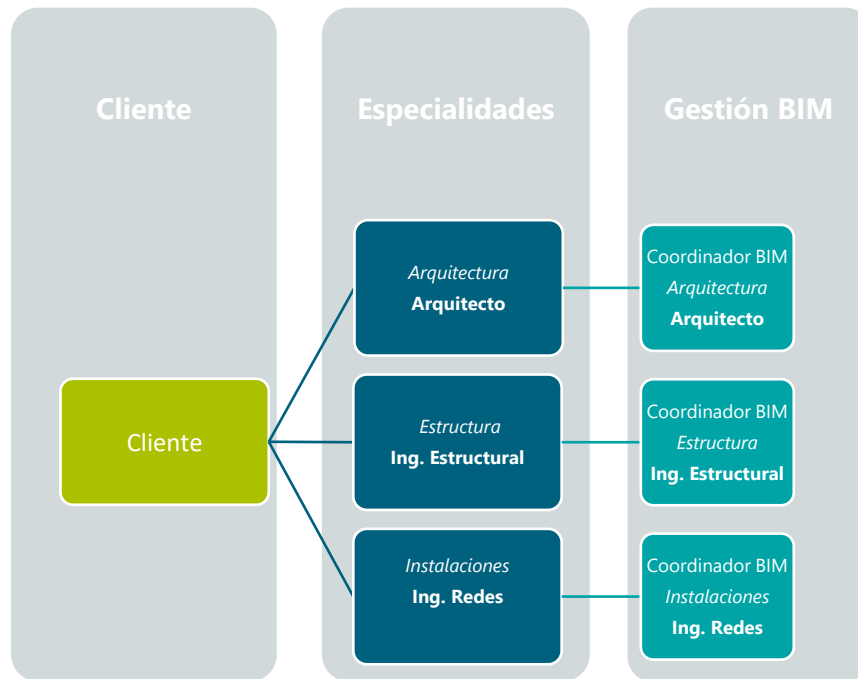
Cliente

Especialidades

Gestión BIM

Arquitectura
Arquitecto

Coordinador BIM
Arquitectura
Arquitecto

Cliente

Estructura
Ing. Estructural

Coordinador BIM
Estructura
Ing. Estructural

Instalaciones
Ing. Redes

Coordinador BIM
Instalaciones
Ing. Redes